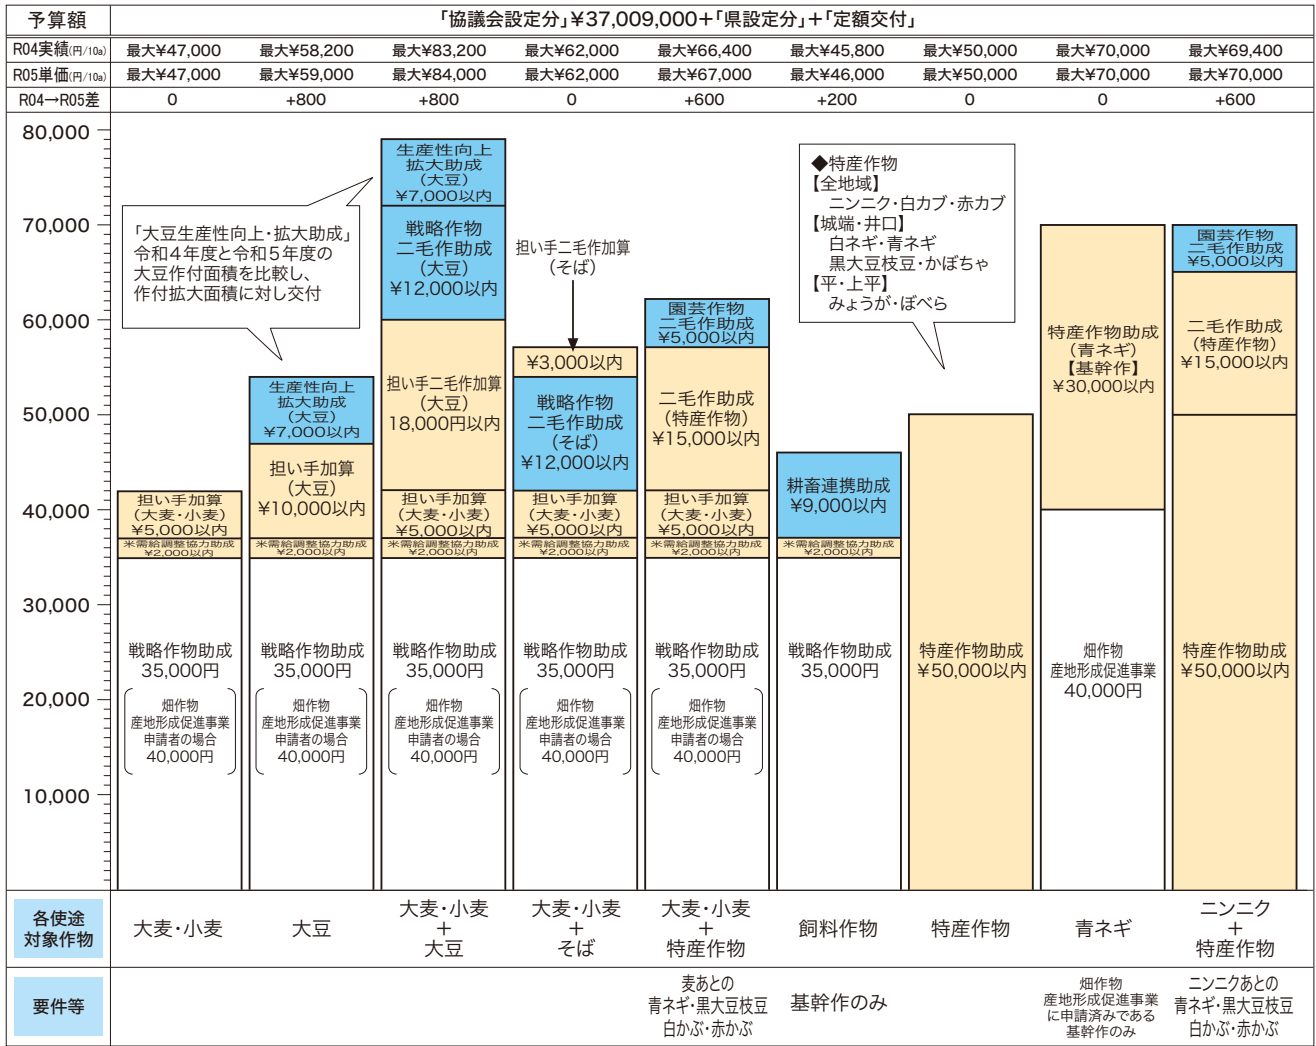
| 予算額 | 「協議会設定分」¥37,009,000+「県設定分」+「定額交付」 | | | | | | | | |
|---|---|---|---|---|---|---|---|---|---|
| R04実績(円/10a) | 最大¥47,000 | 最大¥58,200 | 最大¥83,200 | 最大¥62,000 | 最大¥66,400 | 最大¥45,800 | 最大¥50,000 | 最大¥70,000 | 最大¥69,400 |
| R05単価(円/10a) | 最大¥47,000 | 最大¥59,000 | 最大¥84,000 | 最大¥62,000 | 最大¥67,000 | 最大¥46,000 | 最大¥50,000 | 最大¥70,000 | 最大¥70,000 |
| R04→R05差 | 0 | +800 | +800 | 0 | +600 | +200 | 0 | 0 | +600 |

80,000
70,000
60,000
50,000
40,000
30,000
20,000
10,000

「大豆生産性向上・拡大助成」令和4年度と令和5年度の大豆作付面積を比較し、作付拡大面積に対し交付

担い手二毛作加算(そば)

◆特産作物
【全地域】
ニンニク・白カブ・赤カブ
【城端・井口】
白ネギ・青ネギ
黒大豆枝豆・かぼちゃ
【平・上平】
みょうが・ぼべら

担い手加算(大麦・小麦)¥5,000以内
米需給調整協力助成¥2,000以内
戦略作物助成 35,000円
(畑作物 産地形成促進事業 申請者の場合 40,000円)

生産性向上拡大助成(大豆)¥7,000以内
担い手加算(大豆)¥10,000以内
米需給調整協力助成¥2,000以内
戦略作物助成 35,000円
(畑作物 産地形成促進事業 申請者の場合 40,000円)

生産性向上拡大助成(大豆)¥7,000以内
戦略作物二毛作助成(大豆)¥12,000以内
担い手二毛作加算(大豆)18,000円以内
担い手加算(大麦・小麦)¥5,000以内
米需給調整協力助成¥2,000以内
戦略作物助成 35,000円
(畑作物 産地形成促進事業 申請者の場合 40,000円)

¥3,000以内
戦略作物二毛作助成(そば)¥12,000以内
担い手加算(大麦・小麦)¥5,000以内
米需給調整協力助成¥2,000以内
戦略作物助成 35,000円
(畑作物 産地形成促進事業 申請者の場合 40,000円)

園芸作物二毛作助成¥5,000以内
二毛作助成(特産作物)¥15,000以内
担い手加算(大麦・小麦)¥5,000以内
米需給調整協力助成¥2,000以内
戦略作物助成 35,000円
(畑作物 産地形成促進事業 申請者の場合 40,000円)

耕畜連携助成¥9,000以内
米需給調整協力助成¥2,000以内
戦略作物助成 35,000円

特産作物助成¥50,000以内

特産作物助成(青ネギ)【基幹作】¥30,000以内
畑作物 産地形成促進事業 40,000円

園芸作物二毛作助成¥5,000以内
二毛作助成(特産作物)¥15,000以内
特産作物助成¥50,000以内

| 各使途対象作物 | 大麦・小麦 | 大豆 | 大麦・小麦+大豆 | 大麦・小麦+そば | 大麦・小麦+特産作物 | 飼料作物 | 特産作物 | 青ネギ | ニンニク+特産作物 |
|---|---|---|---|---|---|---|---|---|---|
| 要件等 | | | | | 麦あとの青ネギ・黒大豆枝豆 白かぶ・赤かぶ | 基幹作のみ | | 畑作物 産地形成促進事業に申請済みである基幹作のみ | ニンニクあとの青ネギ・黒大豆枝豆 白かぶ・赤かぶ |